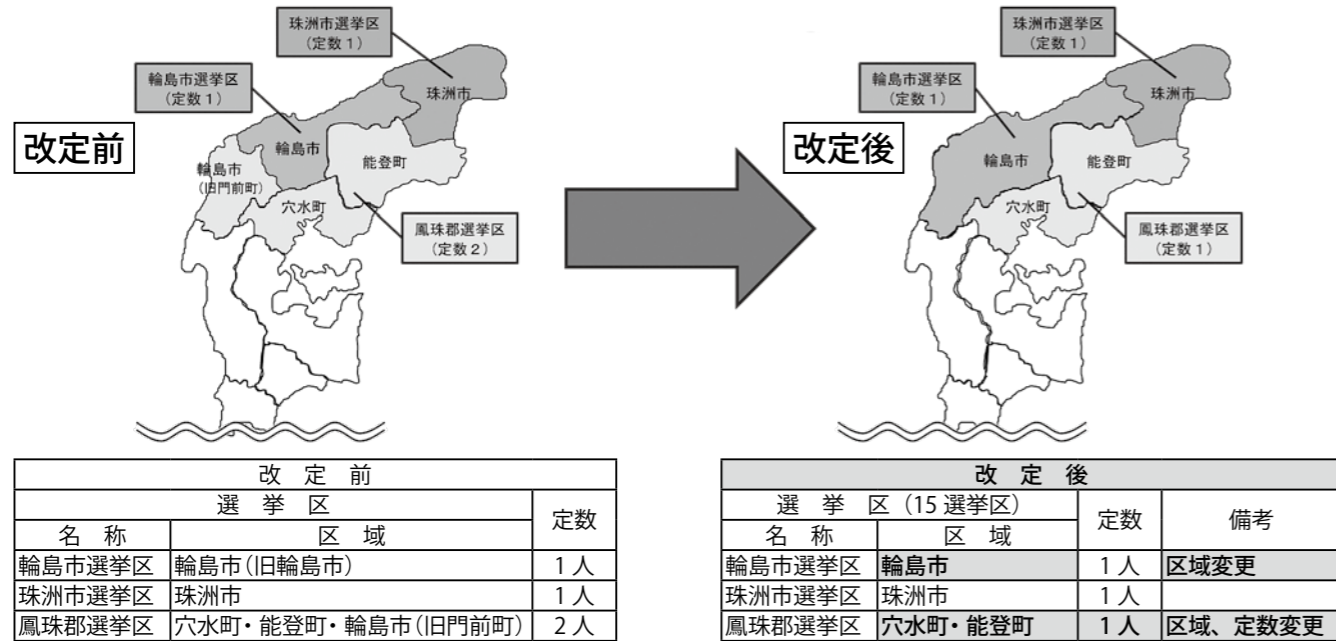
改定前

珠洲市選挙区
（定数１）

輪島市選挙区
（定数１）

珠洲市

輪島市

能登町

輪島市
（旧門前町）

穴水町

鳳珠郡選挙区
（定数２）

改定後

珠洲市選挙区
（定数１）

輪島市選挙区
（定数１）

珠洲市

輪島市

能登町

穴水町

鳳珠郡選挙区
（定数１）

| 改定前 | | |
|---|---|---|
| 選挙区 | | 定数 |
| 名称 | 区域 | |
| 輪島市選挙区 | 輪島市（旧輪島市） | 1人 |
| 珠洲市選挙区 | 珠洲市 | 1人 |
| 鳳珠郡選挙区 | 穴水町・能登町・輪島市（旧門前町） | 2人 |

| 改定後 | | | |
|---|---|---|---|
| 選挙区（15選挙区） | | 定数 | 備考 |
| 名称 | 区域 | | |
| 輪島市選挙区 | 輪島市 | 1人 | 区域変更 |
| 珠洲市選挙区 | 珠洲市 | 1人 | |
| 鳳珠郡選挙区 | 穴水町・能登町 | 1人 | 区域、定数変更 |